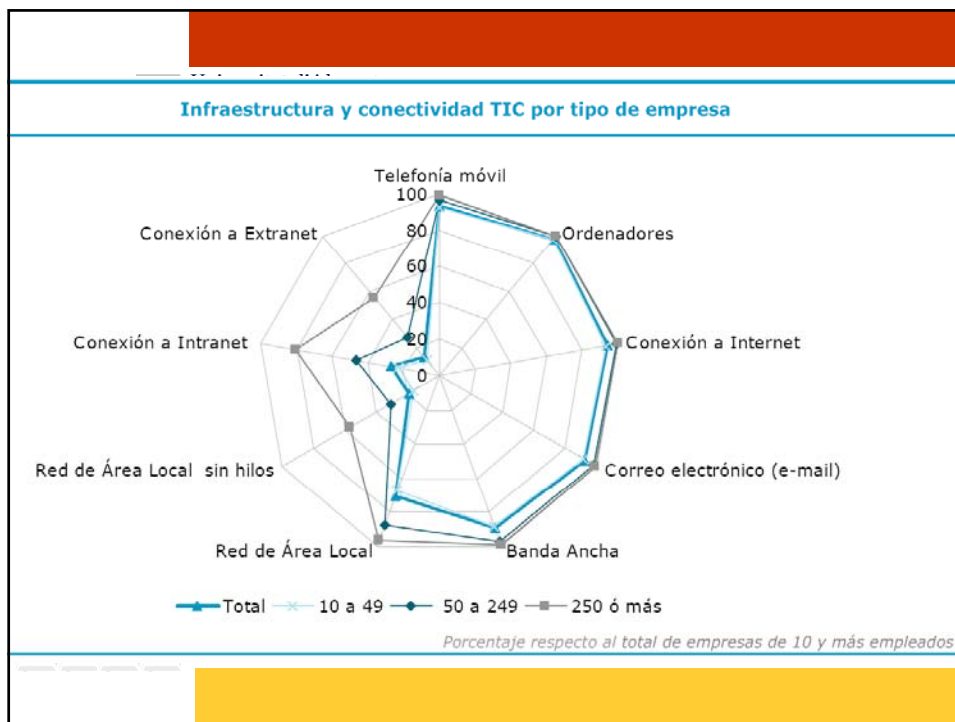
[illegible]

Infraestructura y conectividad TIC por tipo de empresa

Telefonía móvil
100
80
60
40
20
0
Ordenadores
Conexión a Internet
Correo electrónico (e-mail)
Banda Ancha
Red de Área Local
Red de Área Local sin hilos
Conexión a Intranet
Conexión a Extranet

Total 10 a 49 50 a 249 250 ó más

Porcentaje respecto al total de empresas de 10 y más empleados